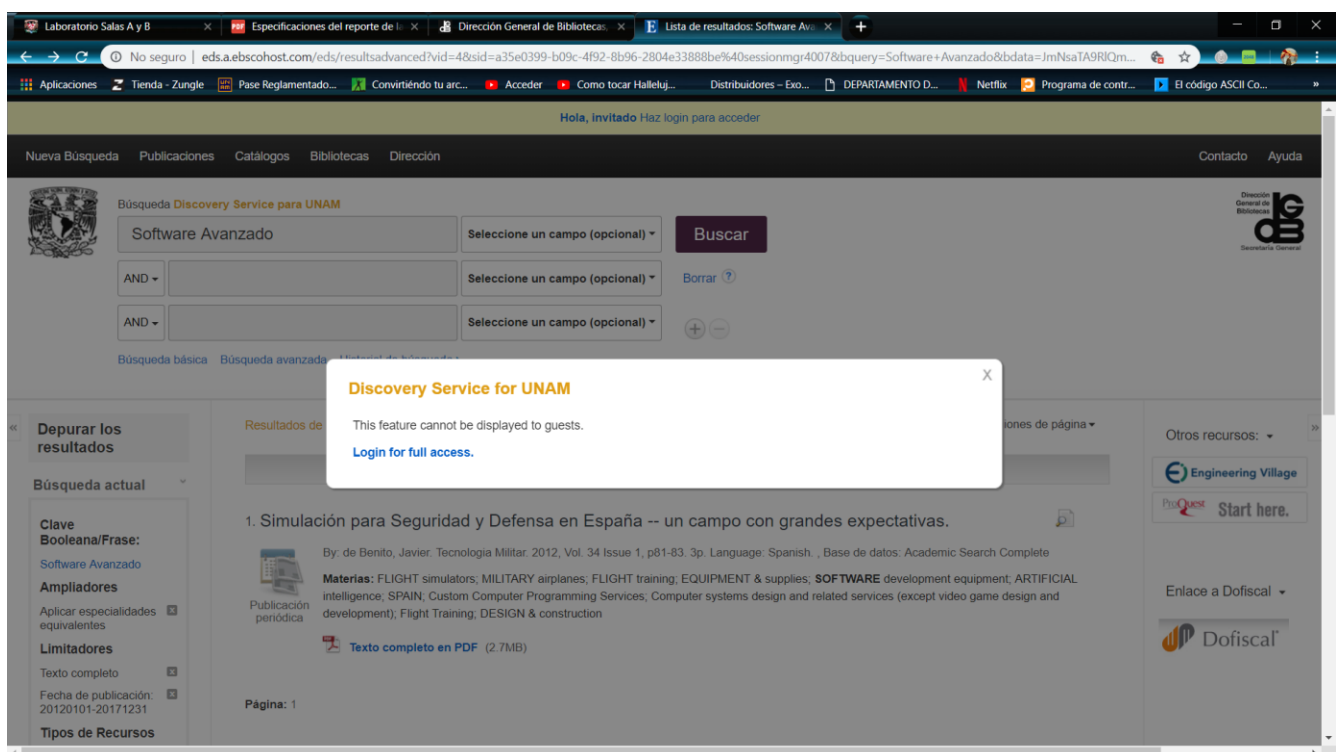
Laboratorio Salas A y B ×
Especificaciones del reporte de la ×
Dirección General de Bibliotecas ×
Lista de resultados: Software Ava ×
+

No seguro | eds.a.ebscohost.com/eds/resultsadvanced?vid=4&sid=a35e0399-b09c-4f92-8b96-2804e33888be%40sessionmgr4007&bquery=Software+Avanzado&bdata=JmNsaTA9RlQm...

Aplicaciones | Tienda - Zungle | Pase Reglamentado... | Convirtiéndo tu arc... | Acceder | Como tocar Halleluj... | Distribuidores – Exo... | DEPARTAMENTO D... | Netflix | Programa de contr... | El código ASCII Co... | »

Hola, invitado Haz login para acceder

Nueva Búsqueda Publicaciones Catálogos Bibliotecas Dirección
Contacto Ayuda

Búsqueda Discovery Service para UNAM
Software Avanzado
Seleccione un campo (opcional)
Buscar
AND
Seleccione un campo (opcional)
Borrar
AND
Seleccione un campo (opcional)
Búsqueda básica Búsqueda avanzada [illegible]

Dirección General de Bibliotecas
DGB
Secretaría General

Discovery Service for UNAM
This feature cannot be displayed to guests.
Login for full access.
X

Depurar los resultados
Búsqueda actual
Clave Booleana/Frase:
Software Avanzado
Ampliadores
Aplicar especialidades equivalentes
Limitadores
Texto completo
Fecha de publicación: 20120101-20171231
Tipos de Recursos

Resultados de
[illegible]iones de página

1. Simulación para Seguridad y Defensa en España -- un campo con grandes expectativas.
By: de Benito, Javier. Tecnologia Militar. 2012, Vol. 34 Issue 1, p81-83. 3p. Language: Spanish. , Base de datos: Academic Search Complete
Materias: FLIGHT simulators; MILITARY airplanes; FLIGHT training; EQUIPMENT & supplies; SOFTWARE development equipment; ARTIFICIAL intelligence; SPAIN; Custom Computer Programming Services; Computer systems design and related services (except video game design and development); Flight Training; DESIGN & construction
Publicación periódica
Texto completo en PDF (2.7MB)

Página: 1

Otros recursos:
Engineering Village
ProQuest Start here.
Enlace a Dofiscal
Dofiscal